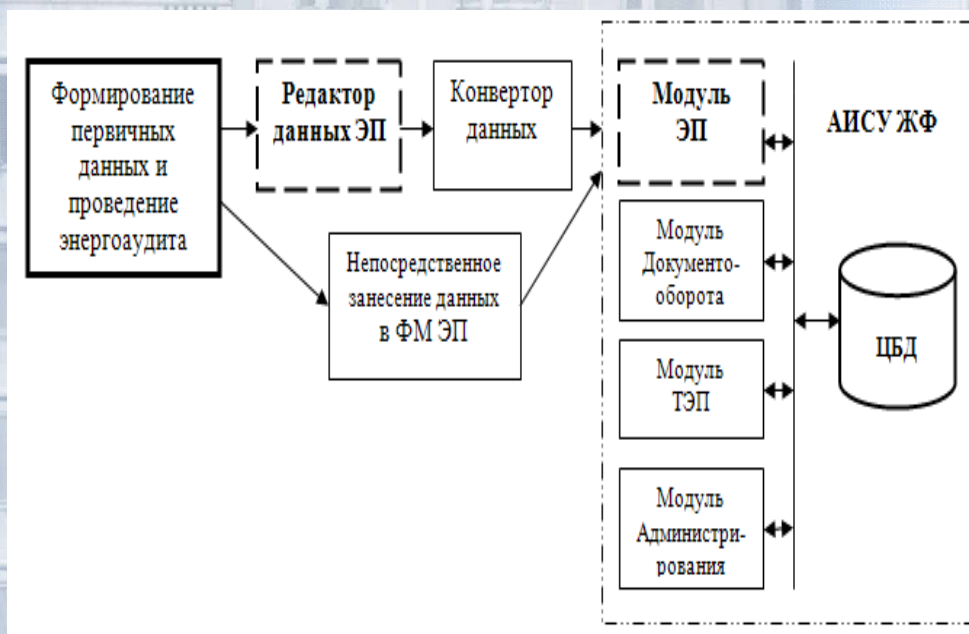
Формирование первичных данных и проведение энергоаудита

Редактор данных ЭП

Конвертор данных

Непосредственное занесение данных в ФМ ЭП

Модуль ЭП

АИСУ ЖФ

Модуль Документооборота

Модуль ТЭП

Модуль Администрирования

ЦБД